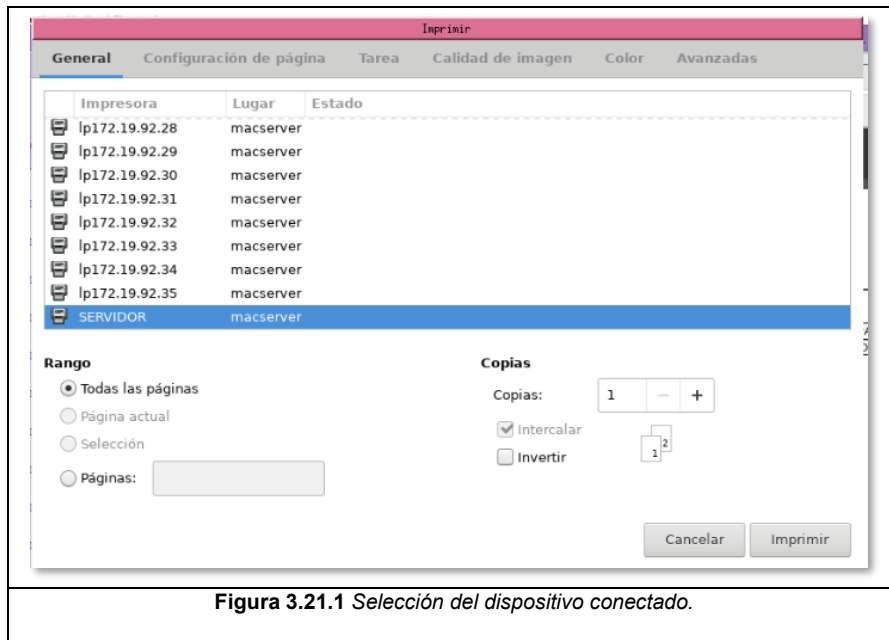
Imprimir

General | Configuración de página | Tarea | Calidad de imagen | Color | Avanzadas

| Impresora | Lugar | Estado |
|---|---|---|
| lp172.19.92.28 | macserver | |
| lp172.19.92.29 | macserver | |
| lp172.19.92.30 | macserver | |
| lp172.19.92.31 | macserver | |
| lp172.19.92.32 | macserver | |
| lp172.19.92.33 | macserver | |
| lp172.19.92.34 | macserver | |
| lp172.19.92.35 | macserver | |
| SERVIDOR | macserver | |

Rango
Todas las páginas
Página actual
Selección
Páginas:

Copias
Copias: 1 − +
Intercalar
Invertir
1 2

Cancelar
Imprimir

**Figura 3.21.1** *Selección del dispositivo conectado.*